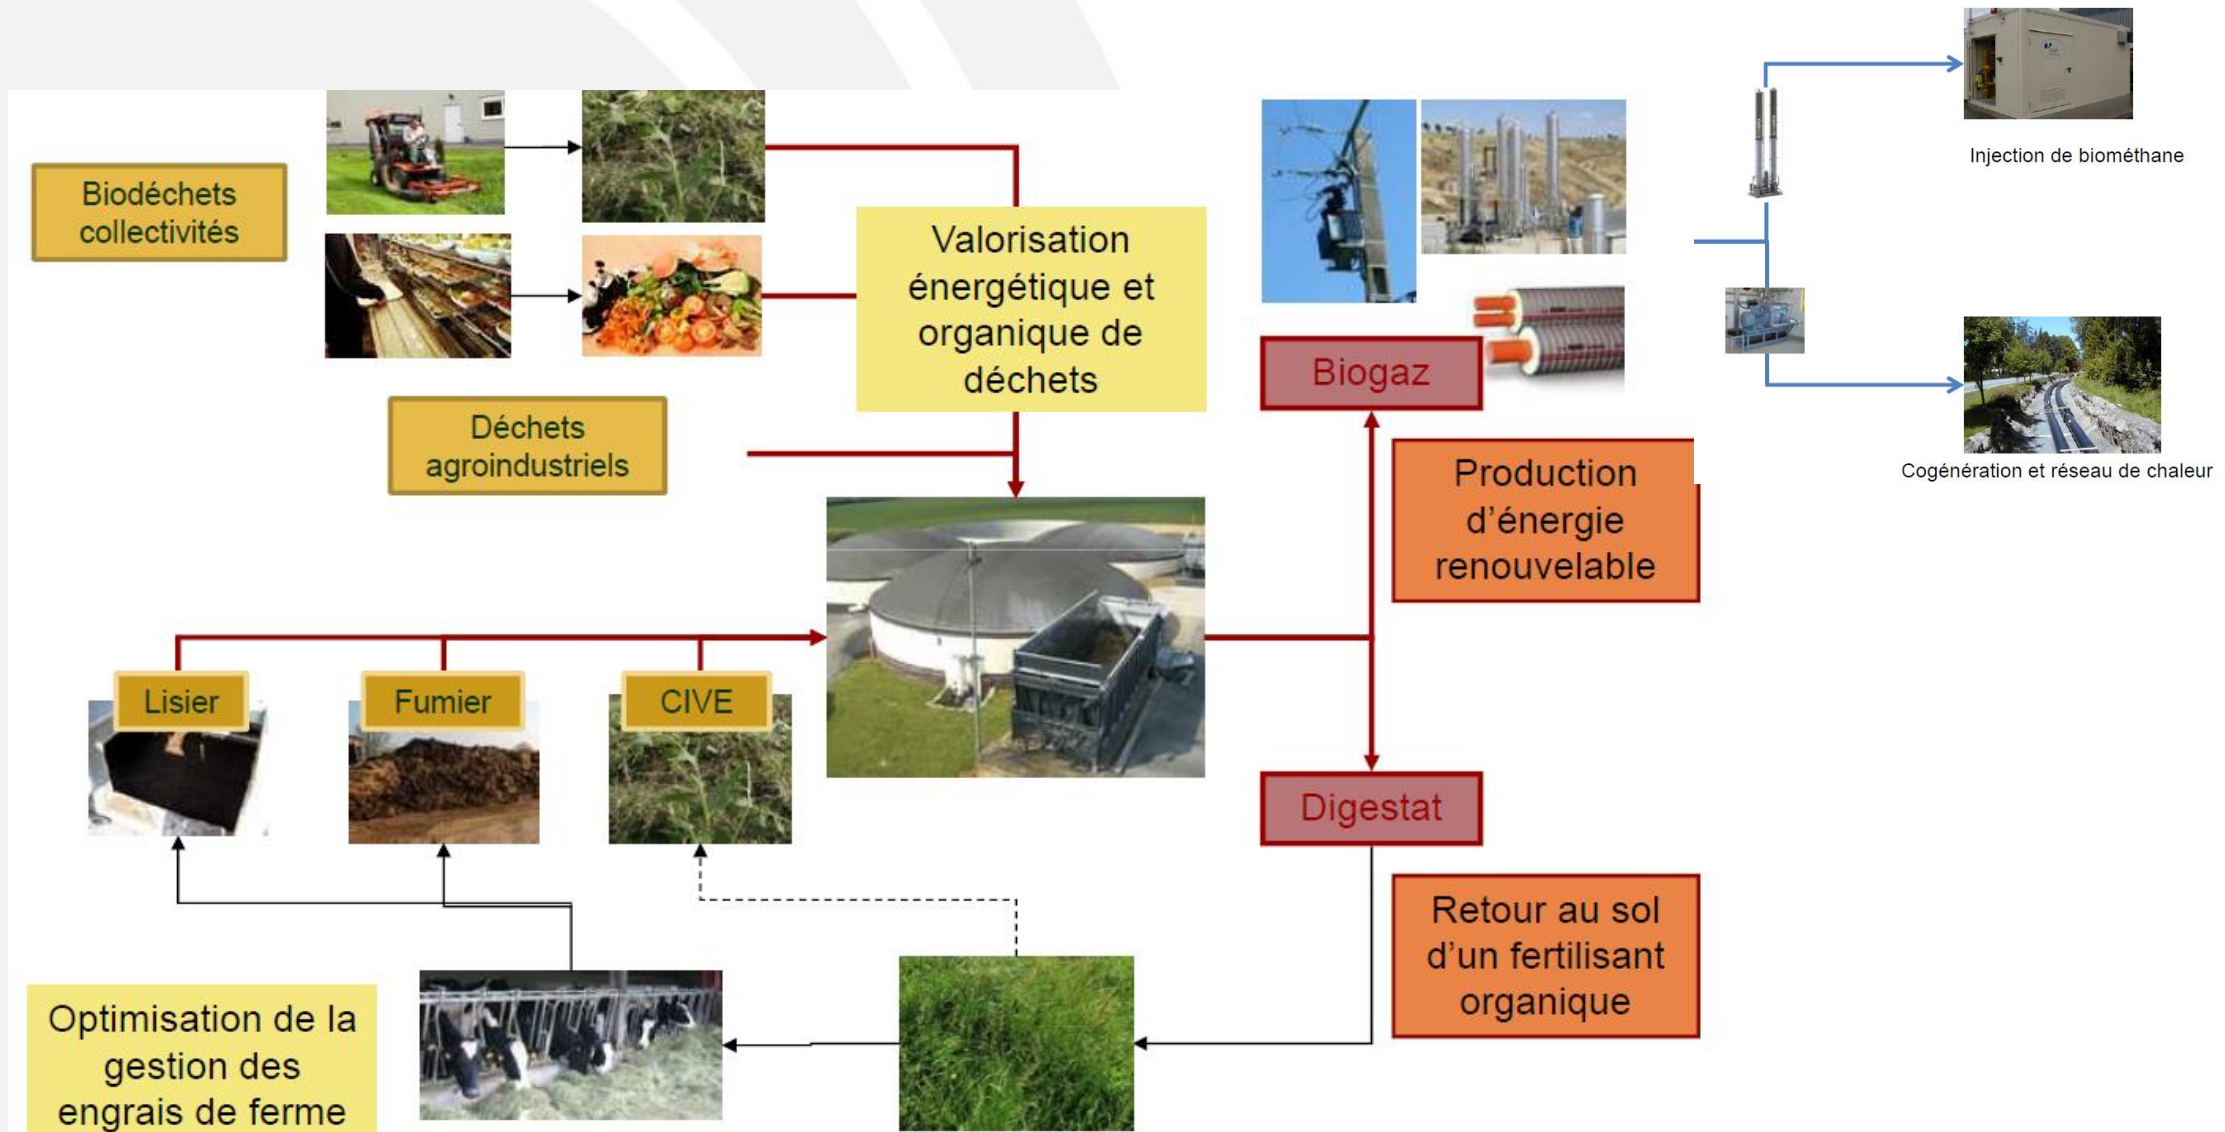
Biodéchets collectivités

Valorisation énergétique et organique de déchets

Déchets agroindustriels

Biogaz

Injection de biométhane

Cogénération et réseau de chaleur

Production d'énergie renouvelable

Lisier

Fumier

CIVE

Digestat

Retour au sol d'un fertilisant organique

Optimisation de la gestion des engrais de ferme